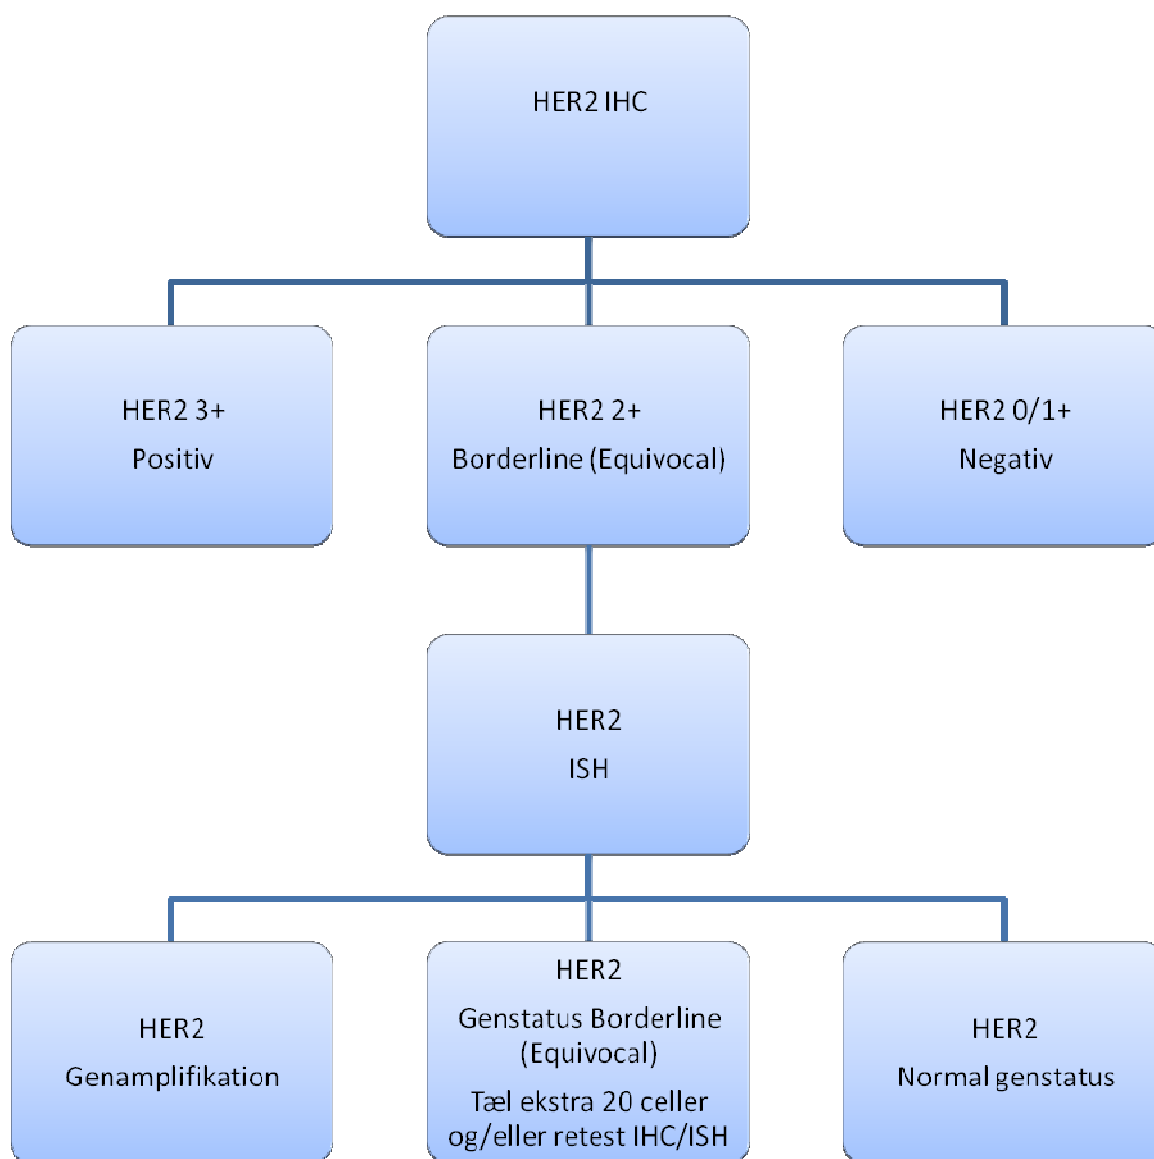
HER2 IHC

HER2 3+
Positiv

HER2 2+
Borderline (Equivocal)

HER2 0/1+
Negativ

HER2
ISH

HER2
Genamplifikation

HER2
Genstatus Borderline (Equivocal)
Tæl ekstra 20 celler og/eller retest IHC/ISH

HER2
Normal genstatus